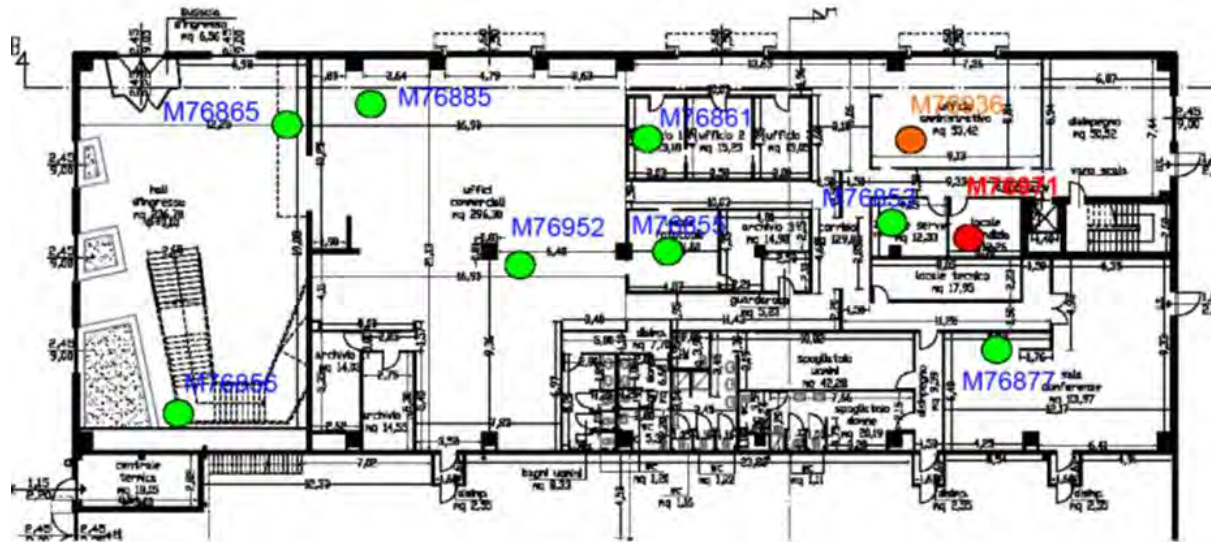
E4

Bussola d'ingresso mq 6,36

M76865

M76885

M76861

M76936

ufficio 1

ufficio 2 mq 15,25

ufficio 3

amministrativo mq 53,42

disimpegno mq 50,52

vano scala

hall d'ingresso

uffici commerciali mq 296,38

M76952

M76855

M76852

M76871

archivio

corridoio

servizi mq 12,20

locale tecnico

locale tecnico mq 17,95

guardaroba mq 5,83

disimpegno

spogliatoio uomini mq 42,28

spogliatoio donne mq 28,19

sala conferenze

M76866

M76877

archivio mq 14,92

archivio mq 14,55

centrale termica mq 19,05

bagni uomini mq 8,33

disimp. mq 2,35

disimp. mq 2,35

disimp. mq 2,35

WC mq 1,81

WC mq 1,22

WC

2,45
9,00

2,45
9,00

2,45
9,00

1,45

2,45

4,58

2,64

4,79

8,63

10,63

7,26

6,87

16,59

6,48

16,93

7,82

12,33

9,58

7,83

11,45

10,92

11,95

4,29

6,41

4,59

4,35

2,45
9,00